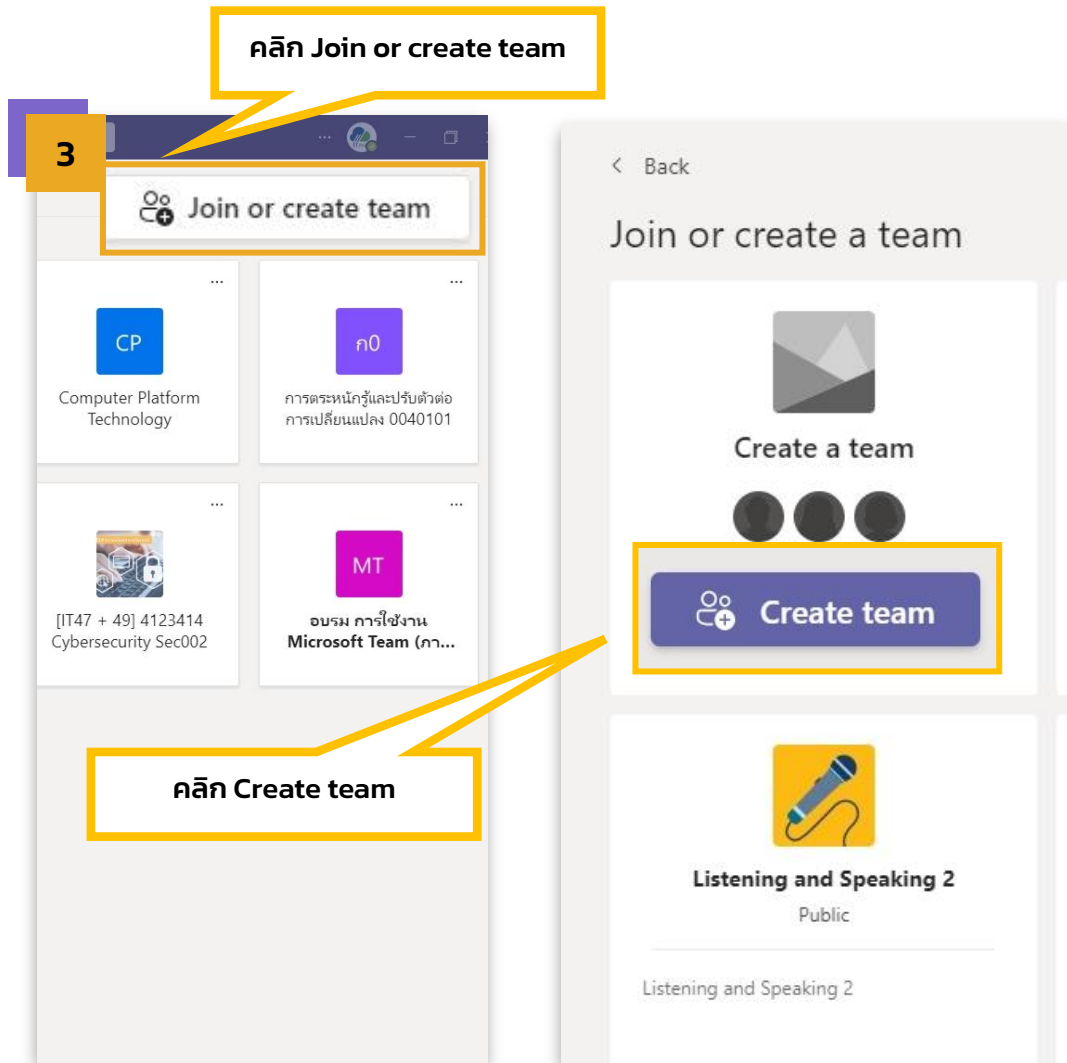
คลิก Join or create team

3

...

Join or create team

...

CP

Computer Platform Technology

...

ก0

การตระหนักรู้และปรับตัวต่อการเปลี่ยนแปลง 0040101

...

[IT47 + 49] 4123414 Cybersecurity Sec002

...

MT

อบรม การใช้งาน Microsoft Team (ภา...

คลิก Create team

< Back

Join or create a team

Create a team

Create team

Listening and Speaking 2

Public

Listening and Speaking 2